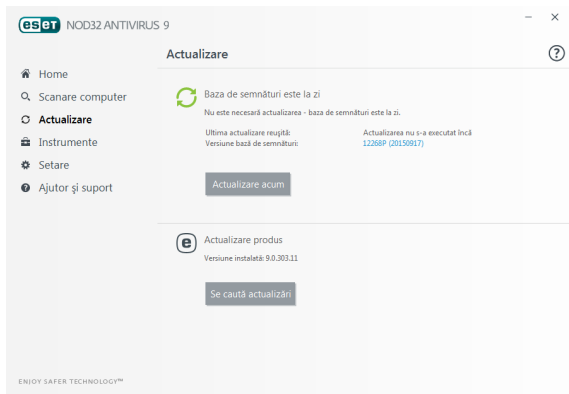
eset NOD32 ANTIVIRUS 9

Actualizare

?

Home
Scanare computer
Actualizare
Instrumente
Setare
Ajutor şi suport

Baza de semnături este la zi
Nu este necesară actualizarea - baza de semnături este la zi.

Ultima actualizare reuşită: Actualizarea nu s-a executat încă
Versiune bază de semnături: 12268P (20150917)

Actualizare acum

Actualizare produs
Versiune instalată: 9.0.303.11

Se caută actualizări

ENJOY SAFER TECHNOLOGY™